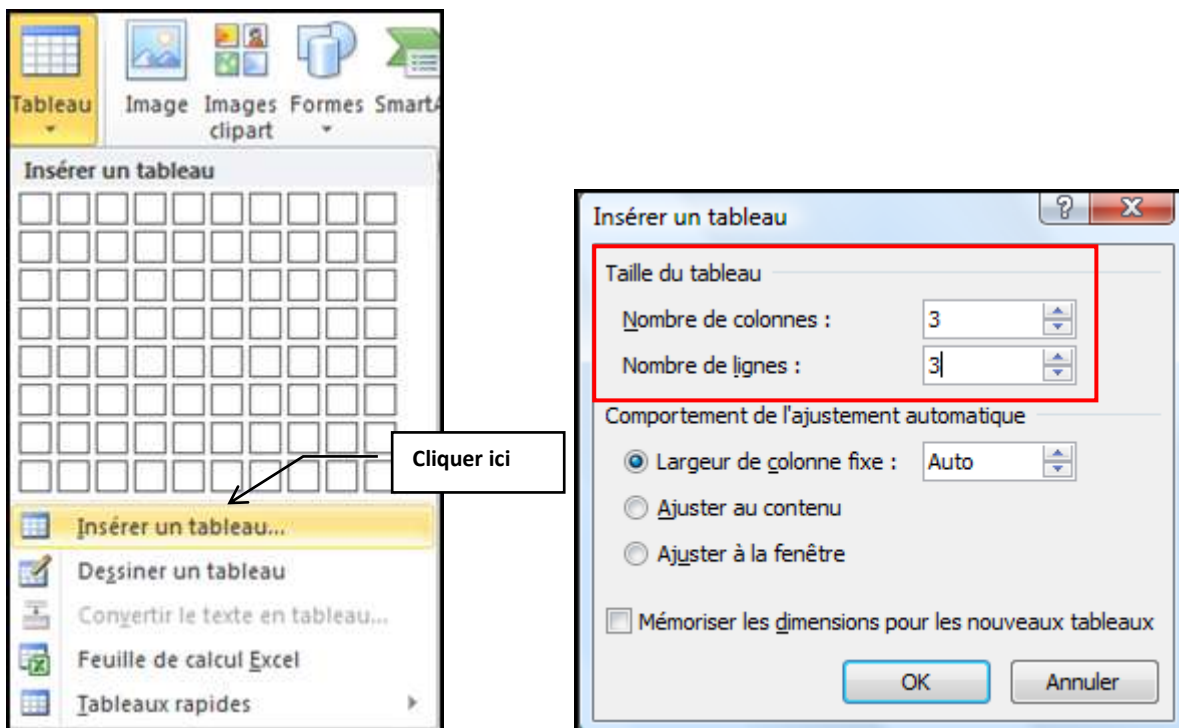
Tableau

Image Images clipart Formes SmartA

Insérer un tableau

Cliquer ici

Insérer un tableau...

Dessiner un tableau

Convertir le texte en tableau...

Feuille de calcul Excel

Tableaux rapides

Insérer un tableau

?

X

Taille du tableau

Nombre de colonnes : 3

Nombre de lignes : 3

Comportement de l'ajustement automatique

Largeur de colonne fixe : Auto

Ajuster au contenu

Ajuster à la fenêtre

Mémoriser les dimensions pour les nouveaux tableaux

OK

Annuler